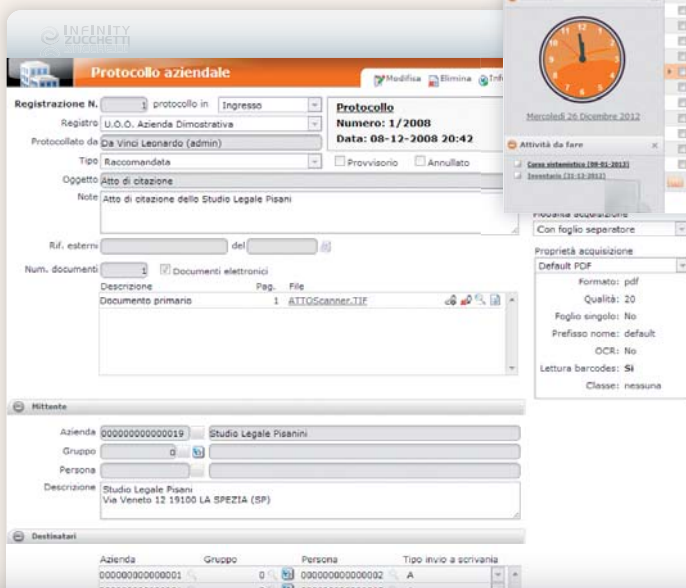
INFINITY ZUCCHETTI

Protocollo aziendale

Modifica Elimina Info

Registrazione N. 1 protocollo in Ingresso

Protocollo
Numero: 1/2008
Data: 08-12-2008 20:42

Registro U.O.O. Azienda Dimostrativa

Protocollato da Da Vinci Leonardo (admin)

Tipo Raccomandata Provvisorio Annullato

Oggetto Atto di citazione

Note Atto di citazione dello Studio Legale Pisani

Rif. esterni del

Num. documenti 1 Documenti elettronici

| Descrizione | Pag. | File |
|---|---|---|
| Documento primario | 1 | ATTOScanner.TIF |

Mittente

Azienda 000000000000019 Studio Legale Pisanini

Gruppo 0

Persona

Descrizione Studio Legale Pisani Via Veneto 12 19100 LA SPEZIA (SP)

Destinatari

| Azienda | Gruppo | Persona | Tipo invio a scrivania |
|---|---|---|---|
| 000000000000001 | 0 | 000000000000002 | A |

Mercoledì 26 Dicembre 2012

Attività da fare

Corso sistemistico [09-01-2013]

Inventario [31-12-2012]

Modalità acquisizione
Con foglio separatore

Proprietà acquisizione
Default PDF

Formato: pdf
Qualità: 20
Foglio singolo: No
Prefisso nome: default
OCR: No
Lettura barcodes: Sì
Classe: nessuna